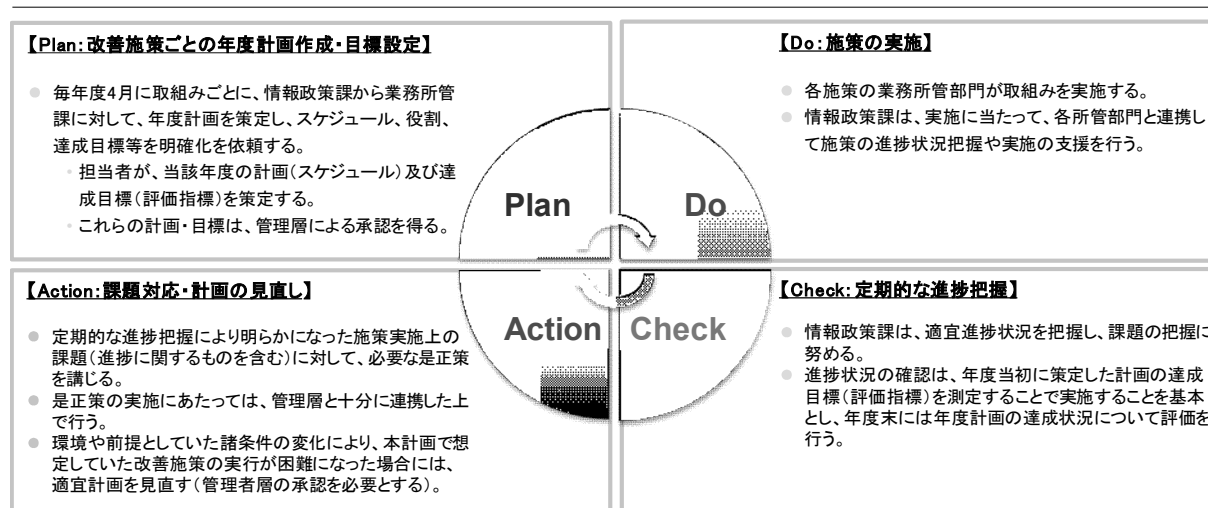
【Plan:改善施策ごとの年度計画作成・目標設定】

毎年度4月に取組みごとに、情報政策課から業務所管課に対して、年度計画を策定し、スケジュール、役割、達成目標等を明確化を依頼する。

担当者が、当該年度の計画(スケジュール)及び達成目標(評価指標)を策定する。

これらの計画・目標は、管理層による承認を得る。

【Do:施策の実施】

各施策の業務所管部門が取組みを実施する。

情報政策課は、実施に当たって、各所管部門と連携して施策の進捗状況把握や実施の支援を行う。

Plan

Do

Action

Check

【Action:課題対応・計画の見直し】

定期的な進捗把握により明らかになった施策実施上の課題(進捗に関するものを含む)に対して、必要な是正策を講じる。

是正策の実施にあたっては、管理層と十分に連携した上で行う。

環境や前提としていた諸条件の変化により、本計画で想定していた改善施策の実行が困難になった場合には、適宜計画を見直す(管理者層の承認を必要とする)。

【Check:定期的な進捗把握】

情報政策課は、適宜進捗状況を把握し、課題の把握に努める。

進捗状況の確認は、年度当初に策定した計画の達成目標(評価指標)を測定することで実施することを基本とし、年度末には年度計画の達成状況について評価を行う。